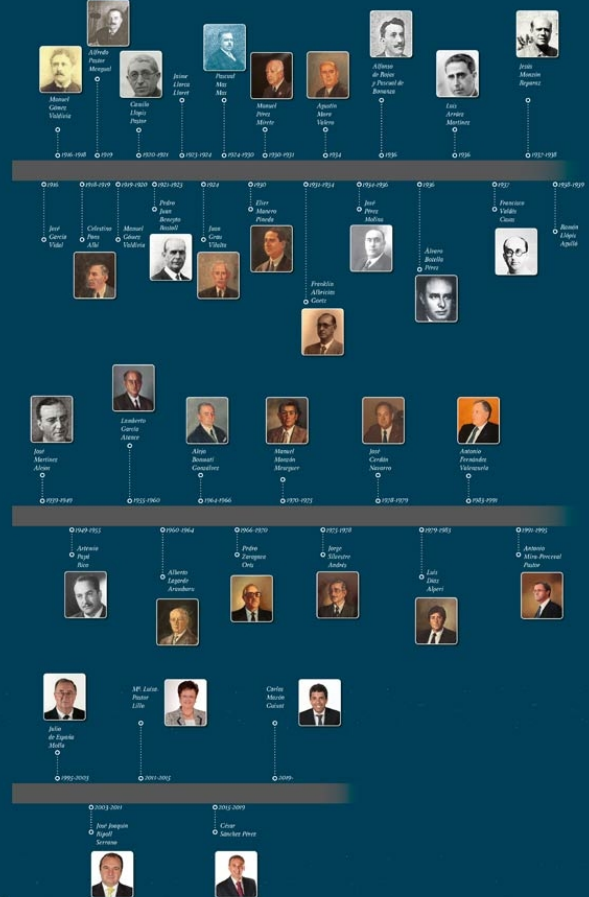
Manuel Gómez Valdivia
1916-1918

Alfredo Pastor Mengual
1919

Camilo Llopis Pastor
1920-1921

Jaime Llorca Lloret
1923-1924

Pascual Mas Mas
1924-1930

Manuel Pérez Mirete
1930-1931

Agustín Mora Valero
1934

Alfonso de Rojas y Pascual de Bonanza
1936

Luis Arráez Martínez
1936

Jesús Monzón Reparaz
1937-1938

1916
José García Vidal

1918-1919
Celestino Pons Albí

1919-1920
Manuel Gómez Valdivia

1921-1923
Pedro Juan Bonayto Boutell

1924
Juan Grau Vilalta

1930
Eliseo Manero Pineda

1931-1934
Franklin Albricias Goetz

1934-1936
José Pérez Molina

1936
Álvaro Botella Pérez

1937
Francisco Valdés Casas

1938-1939
Ramón López Aguilà

José Martínez Alejos
1939-1949

Lamberto García Atance
1955-1960

Alejo Bonmatí Gonzálvez
1964-1966

Manuel Monzón Meseguer
1970-1975

José Cerdán Navarro
1978-1979

Antonio Fernández Valenzuela
1983-1991

1949-1953
Antonio Pujol Rico

1960-1964
Alberto Lagarde Arambarry

1966-1970
Pedro Zaragoza Orts

1975-1978
Jorge Silvestre Andrés

1979-1983
Luis Díaz Alperi

1991-1995
Antonio Mira-Perceval Pastor

Julio de España Moya
1995-2003

Mª Luisa Pastor Lillo
2011-2015

Carlos Mazón Guixot
2019-

2003-2011
José Joaquín Ripoll Serrano

2015-2019
César Sánchez Pérez